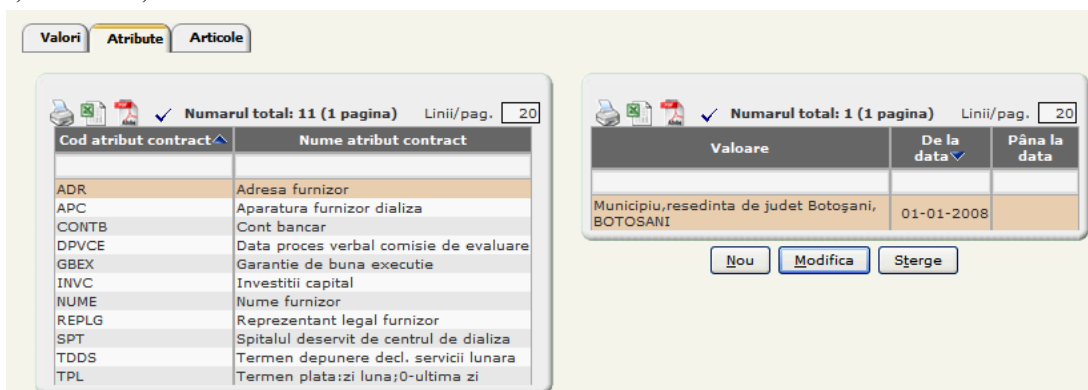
Valori | Atribute | Articole

Numarul total: 11 (1 pagina) Linii/pag. 20

| Cod atribut contract | Nume atribut contract |
|---|---|
| | |
| ADR | Adresa furnizor |
| APC | Aparatura furnizor dializa |
| CONTB | Cont bancar |
| DPVCE | Data proces verbal comisie de evaluare |
| GBEX | Garantie de buna executie |
| INVC | Investitii capital |
| NUME | Nume furnizor |
| REPLG | Reprezentant legal furnizor |
| SPT | Spitalul deservit de centrul de dializa |
| TDDS | Termen depunere decl. servicii lunara |
| TPL | Termen plata:zi luna;0-ultima zi |

Numarul total: 1 (1 pagina) Linii/pag. 20

| Valoare | De la data | Pâna la data |
|---|---|---|
| | | |
| Municipiu,resedinta de judet Botoşani, BOTOSANI | 01-01-2008 | |

Nou | Modifica | Sterge